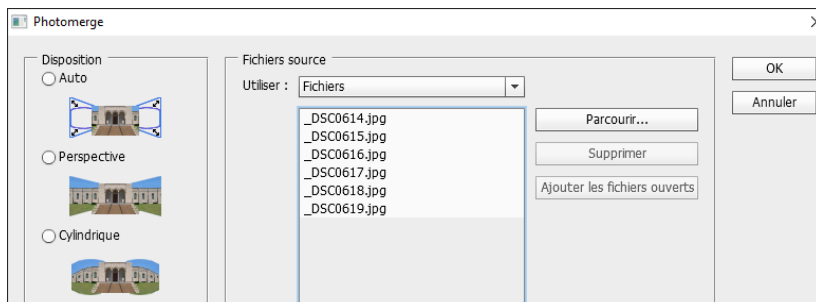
Photomerge

Disposition
Auto
Perspective
Cylindrique

Fichiers source
Utiliser : Fichiers
_DSC0614.jpg
_DSC0615.jpg
_DSC0616.jpg
_DSC0617.jpg
_DSC0618.jpg
_DSC0619.jpg

Parcourir...
Supprimer
Ajouter les fichiers ouverts

OK
Annuler